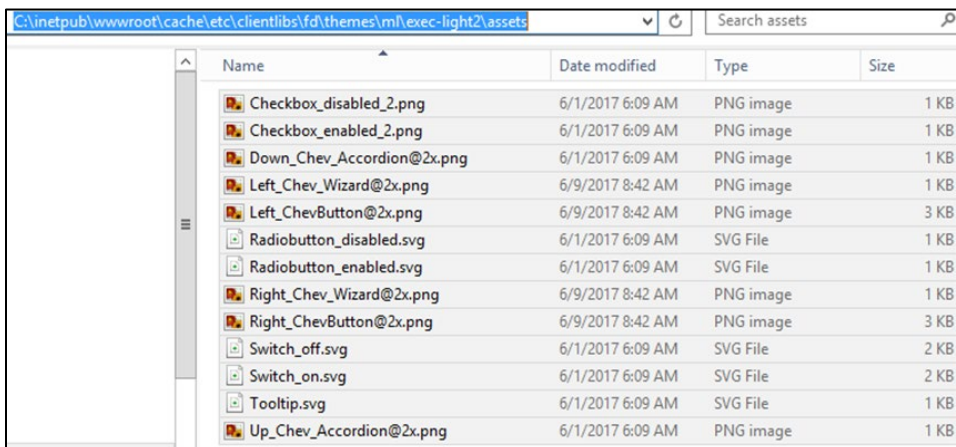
C:\inetpub\wwwroot\cache\etc\clientlibs\fd\themes\ml\exec-light2\assets

Search assets

| Name | Date modified | Type | Size |
|---|---|---|---|
| Checkbox_disabled_2.png | 6/1/2017 6:09 AM | PNG image | 1 KB |
| Checkbox_enabled_2.png | 6/1/2017 6:09 AM | PNG image | 1 KB |
| Down_Chev_Accordion@2x.png | 6/1/2017 6:09 AM | PNG image | 1 KB |
| Left_Chev_Wizard@2x.png | 6/9/2017 8:42 AM | PNG image | 1 KB |
| Left_ChevButton@2x.png | 6/9/2017 8:42 AM | PNG image | 3 KB |
| Radiobutton_disabled.svg | 6/1/2017 6:09 AM | SVG File | 1 KB |
| Radiobutton_enabled.svg | 6/1/2017 6:09 AM | SVG File | 1 KB |
| Right_Chev_Wizard@2x.png | 6/9/2017 8:42 AM | PNG image | 1 KB |
| Right_ChevButton@2x.png | 6/9/2017 8:42 AM | PNG image | 3 KB |
| Switch_off.svg | 6/1/2017 6:09 AM | SVG File | 2 KB |
| Switch_on.svg | 6/1/2017 6:09 AM | SVG File | 2 KB |
| Tooltip.svg | 6/1/2017 6:09 AM | SVG File | 1 KB |
| Up_Chev_Accordion@2x.png | 6/1/2017 6:09 AM | PNG image | 1 KB |